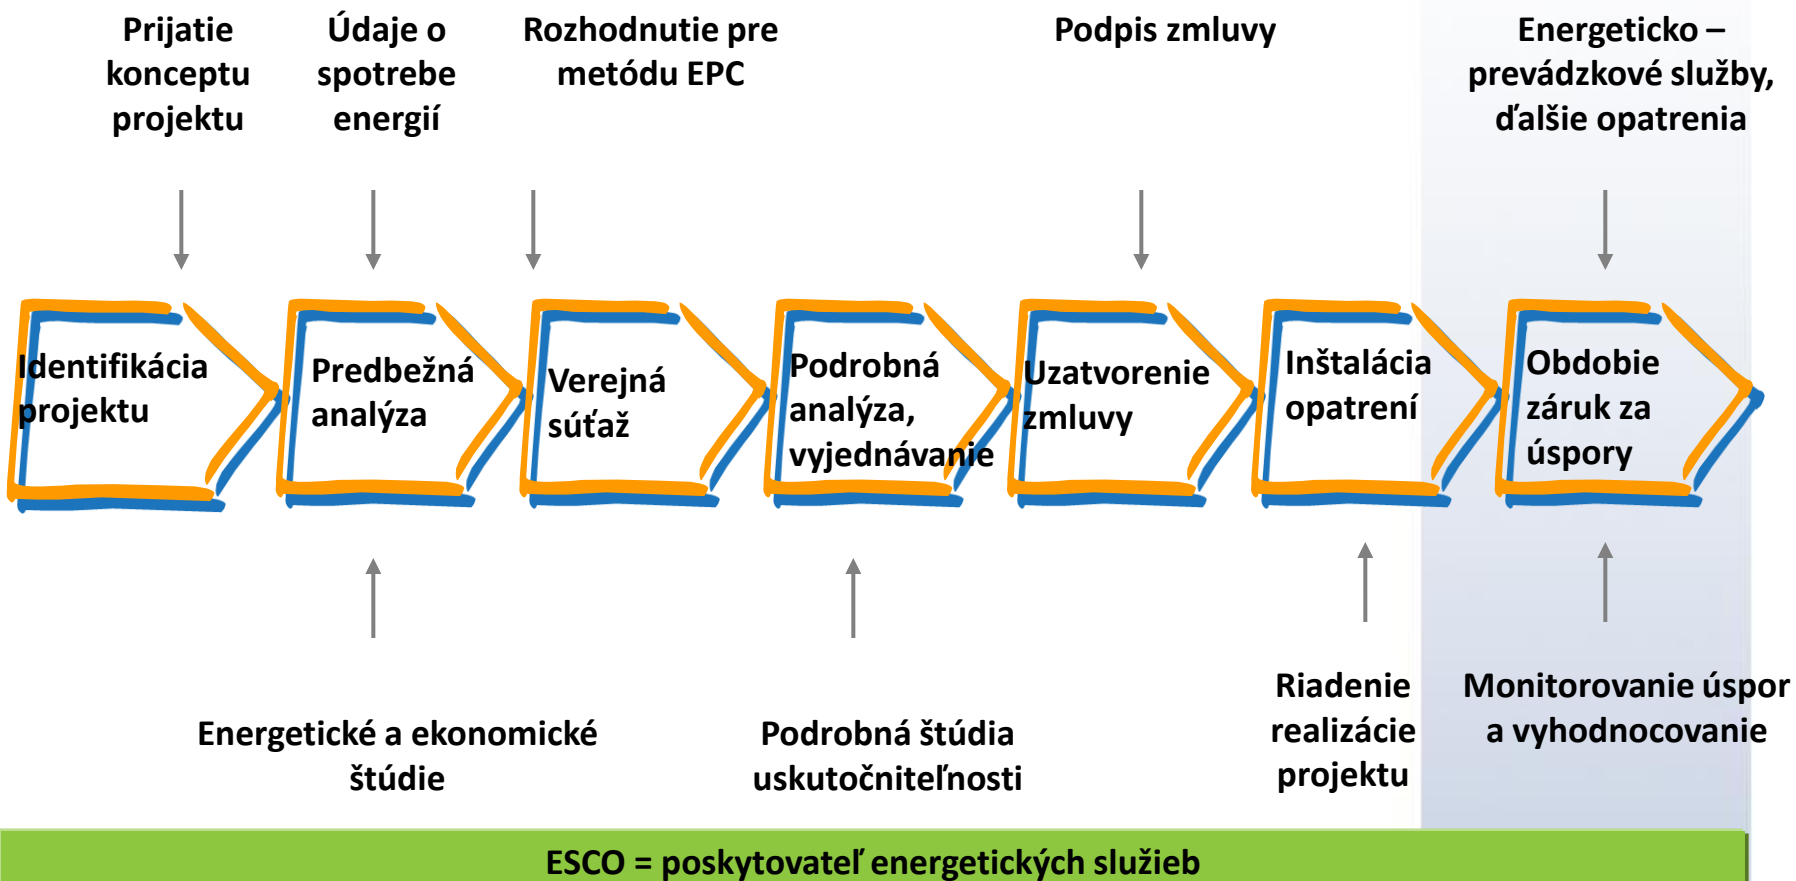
Prijatie konceptu projektu

Údaje o spotrebe energií

Rozhodnutie pre metódu EPC

Podpis zmluvy

Energeticko – prevádzkové služby, ďalšie opatrenia

Identifikácia projektu

Predbežná analýza

Verejná súťaž

Podrobná analýza, vyjednávanie

Uzatvorenie zmluvy

Inštalácia opatrení

Obdobie záruk za úspory

Energetické a ekonomické štúdie

Podrobná štúdia uskutočniteľnosti

Riadenie realizácie projektu

Monitorovanie úspor a vyhodnocovanie

ESCO = poskytovateľ energetických služieb